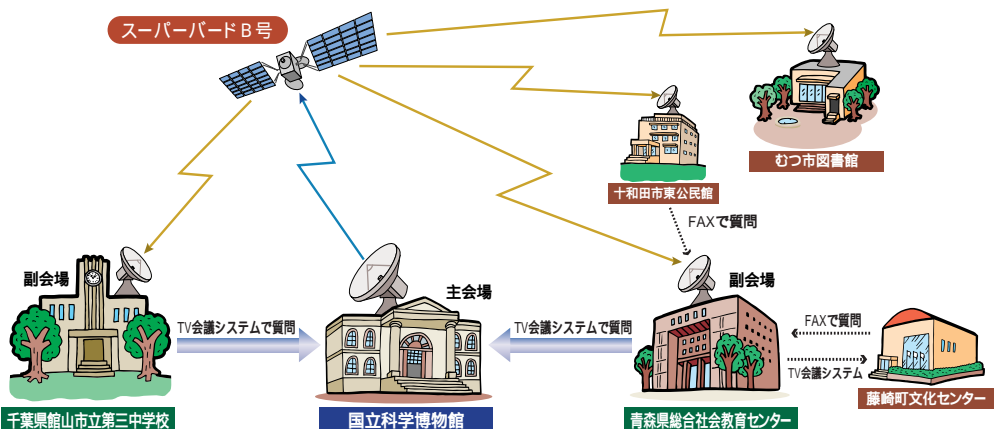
スーパーバードＢ号

むつ市図書館

十和田市東公民館

FAXで質問

副会場

主会場

副会場

TV会議システムで質問

TV会議システムで質問

FAXで質問

TV会議システム

千葉県館山市立第三中学校

国立科学博物館

青森県総合社会教育センター

藤崎町文化センター